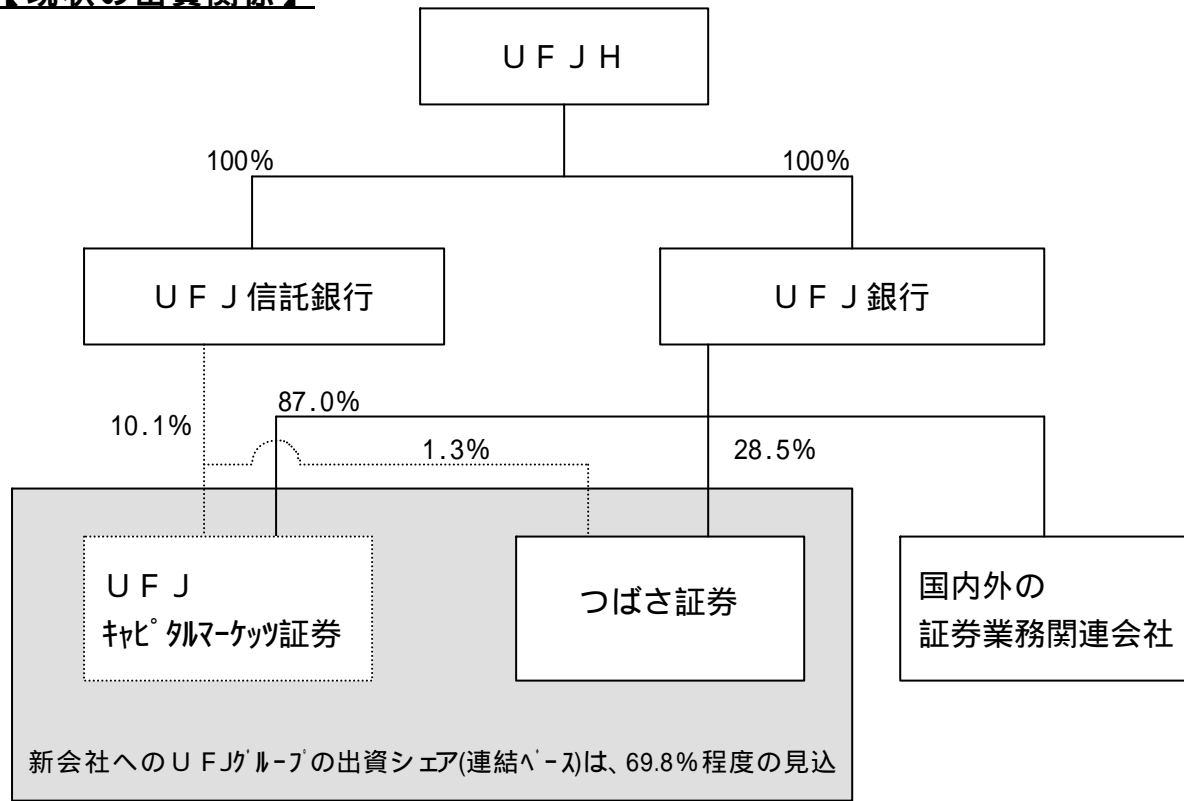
【現状の出資関係】

ＵＦＪＨ

100%

100%

ＵＦＪ信託銀行

ＵＦＪ銀行

10.1%

87.0%

1.3%

28.5%

ＵＦＪ ｷｬﾋﾟﾀﾙﾏｰｹｯﾂ証券

つばさ証券

国内外の 証券業務関連会社

新会社へのＵＦJｸﾞﾙｰﾌﾟの出資シェア(連結ﾍﾞｰｽ)は、69.8%程度の見込